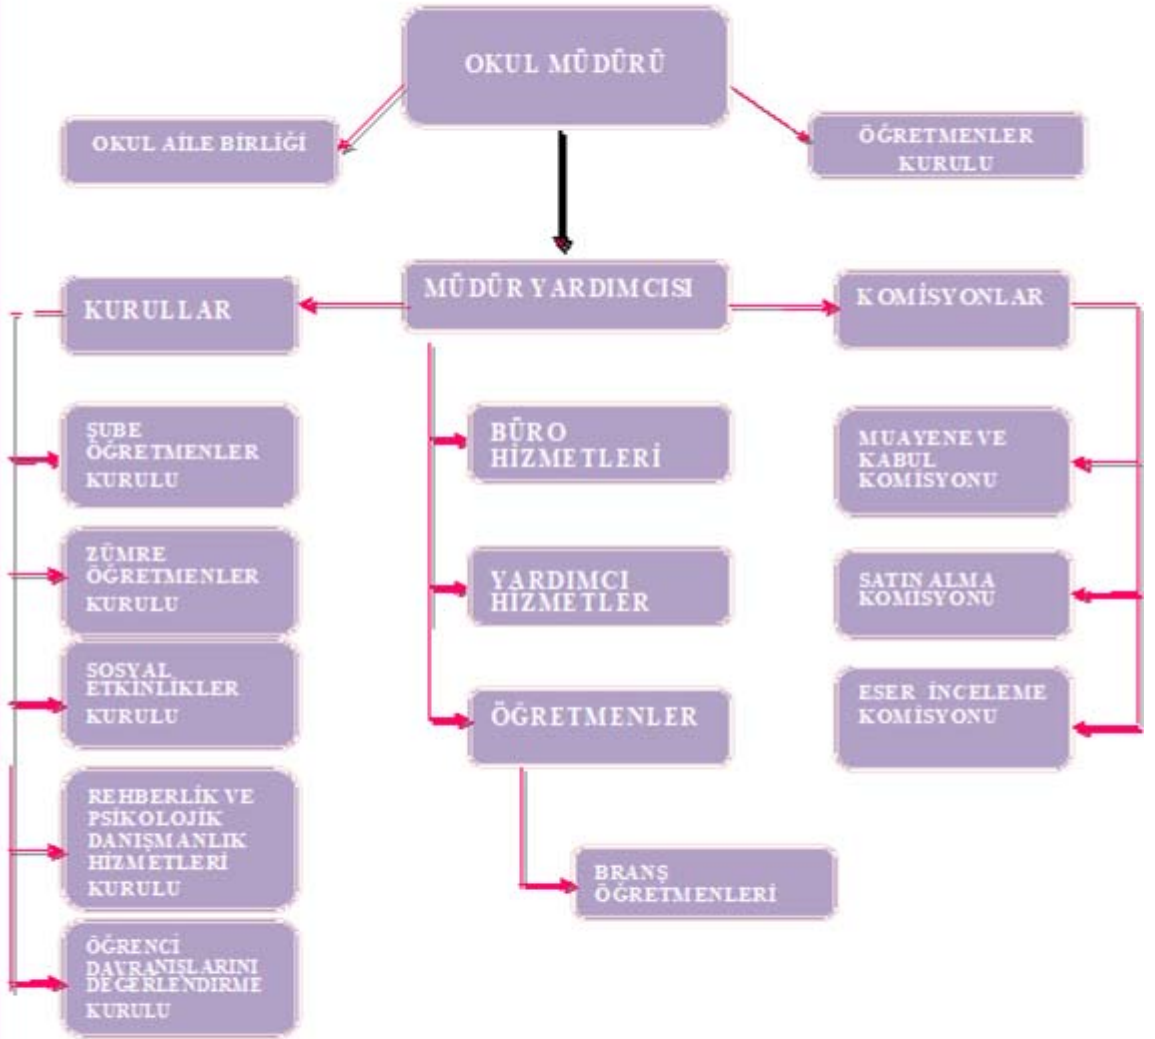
OKUL MÜDÜRÜ

OKUL AİLE BİRLİĞİ

ÖĞRETMENLER KURULU

MÜDÜR YARDIMCISI

KURULLAR

KOMİSYONLAR

ŞUBE ÖĞRETMENLER KURULU

ZÜMRE ÖĞRETMENLER KURULU

SOSYAL ETKİNLİKLER KURULU

REHBERLİK VE PSİKOLOJİK DANIŞMANLIK HİZMETLERİ KURULU

ÖĞRENCİ DAVRANIŞLARINI DEĞERLENDİRME KURULU

BÜRO HİZMETLERİ

YARDIMCI HİZMETLER

ÖĞRETMENLER

BRANŞ ÖĞRETMENLERİ

MUAYENE VE KABUL KOMİSYONU

SATIN ALMA KOMİSYONU

ESER İNCELEME KOMİSYONU